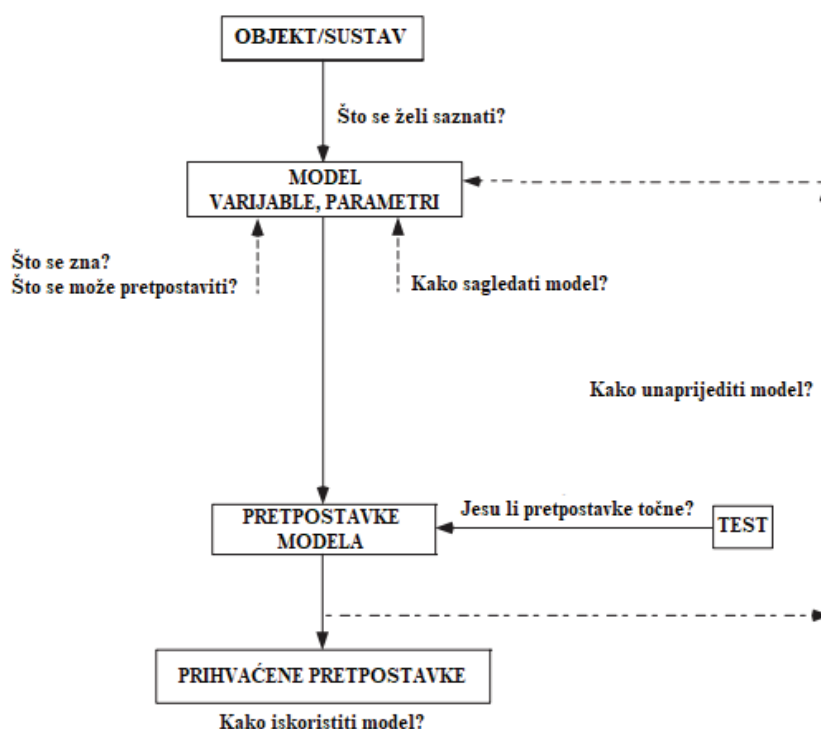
OBJEKT/SUSTAV

Što se želi saznati?

MODEL
VARIJABLE, PARAMETRI

Što se zna?
Što se može pretpostaviti?

Kako sagledati model?

Kako unaprijediti model?

PRETPOSTAVKE
MODELA

Jesu li pretpostavke točne?

TEST

PRIHVAĆENE PRETPOSTAVKE

Kako iskoristiti model?